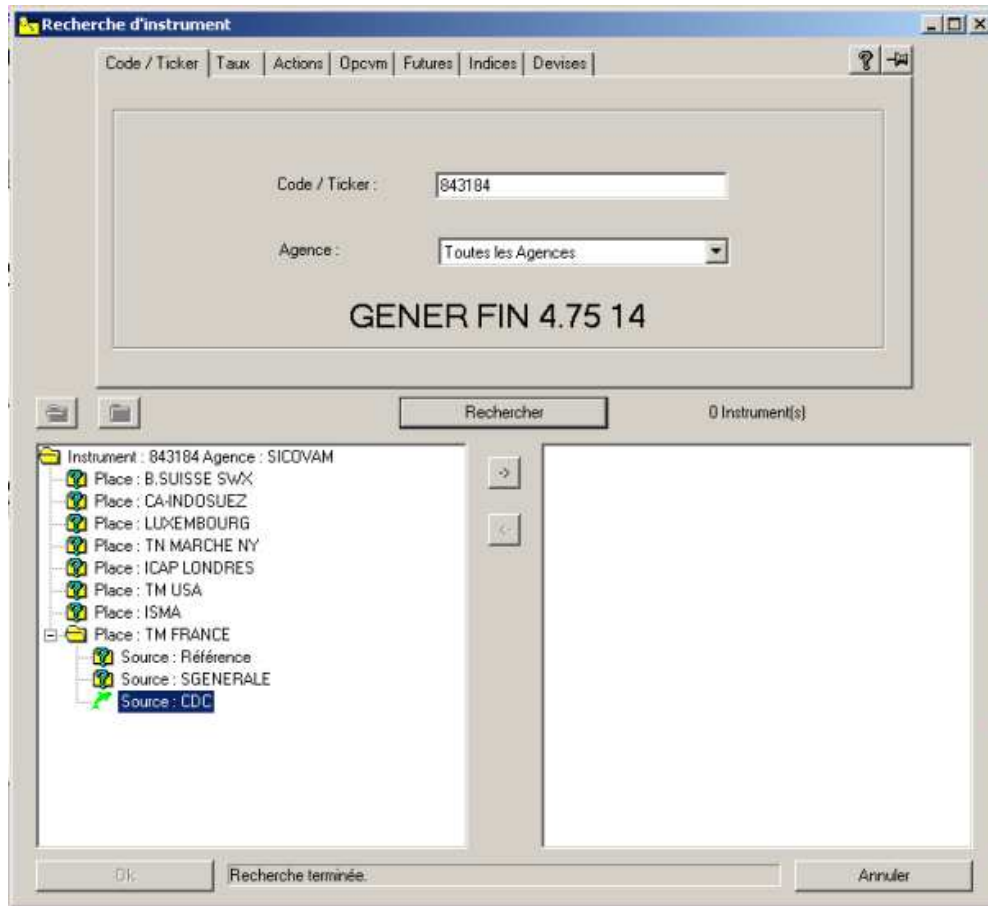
Recherche d'instrument

Code / Ticker | Taux | Actions | Opcvm | Futures | Indices | Devises

Code / Ticker : 843184

Agence : Toutes les Agences

GENER FIN 4.75 14

Rechercher

0 Instrument(s)

Instrument : 843184 Agence : SICOVAM
Place : B.SUISSE SWX
Place : CA-INDOSUEZ
Place : LUXEMBOURG
Place : TN MARCHE NY
Place : ICAP LONDRES
Place : TM USA
Place : ISMA
Place : TM FRANCE
Source : Référence
Source : SGENERALE
Source : CDC

->
<-

Ok

Recherche terminée.

Annuler